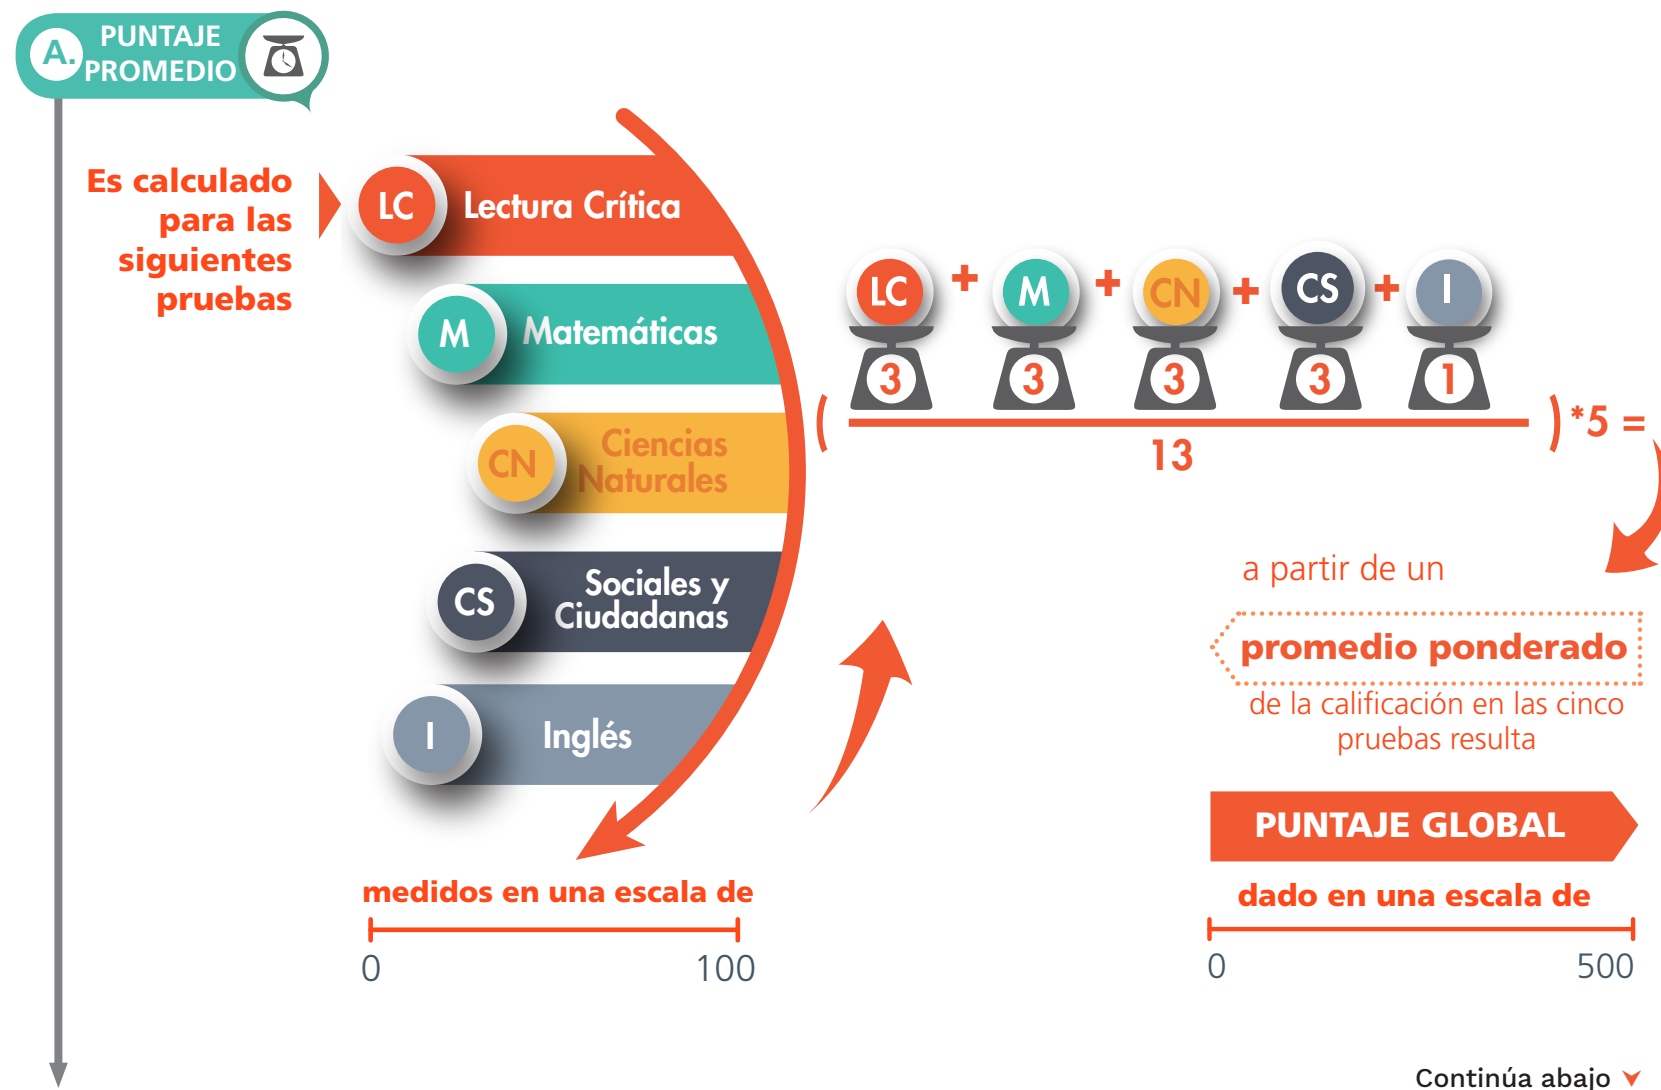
A. PUNTAJE PROMEDIO

Es calculado para las siguientes pruebas

LC Lectura Crítica

M Matemáticas

CN Ciencias Naturales

CS Sociales y Ciudadanas

I Inglés

LC + M + CN + CS + I

3 3 3 3 1

( $\frac{LC \cdot 3 + M \cdot 3 + CN \cdot 3 + CS \cdot 3 + I \cdot 1}{13}$ ) *5 =

a partir de un

promedio ponderado

de la calificación en las cinco pruebas resulta

PUNTAJE GLOBAL

medidos en una escala de

0 100

dado en una escala de

0 500

Continúa abajo